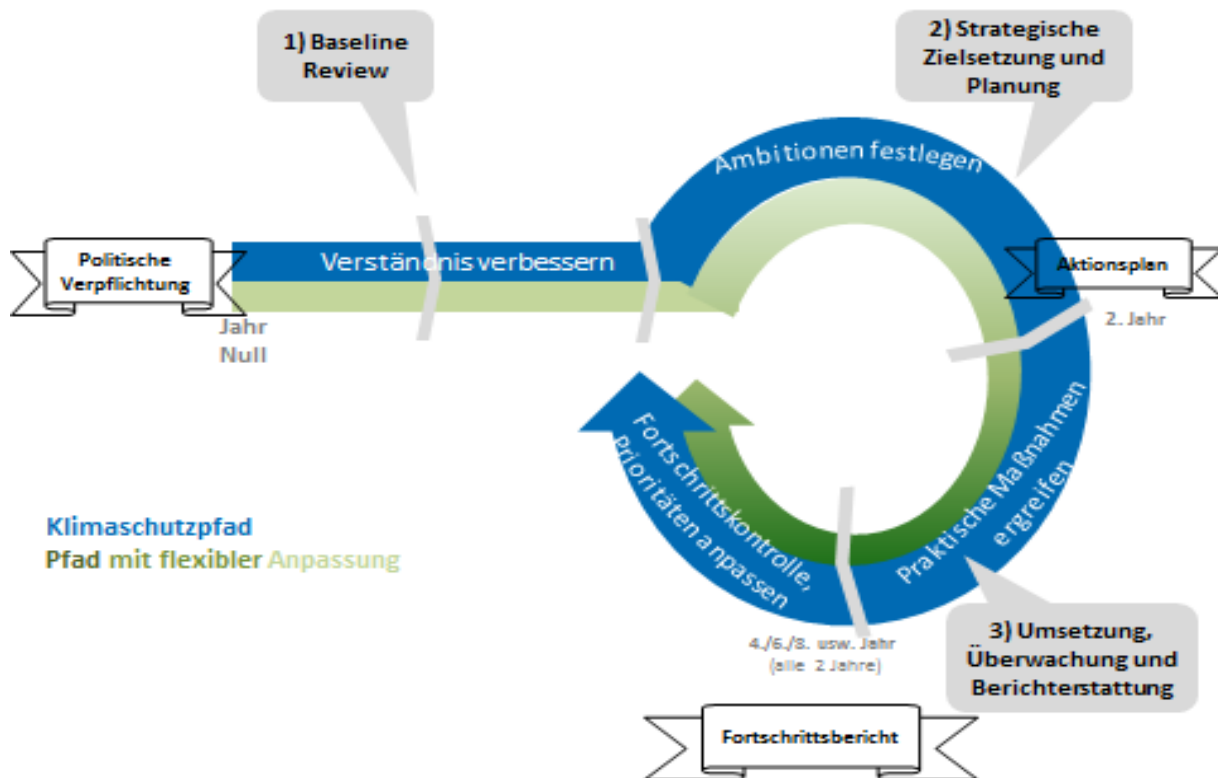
1) Baseline Review

2) Strategische Zielsetzung und Planung

Ambitionen festlegen

Politische Verpflichtung

Verständnis verbessern

Aktionsplan

Jahr Null

2. Jahr

Fortschrittskontrolle, Prioritäten anpassen

Praktische Maßnahmen ergreifen

Klimaschutzpfad
Pfad mit flexibler Anpassung

4./6./8. usw. Jahr (alle 2 Jahre)

3) Umsetzung, Überwachung und Berichterstattung

Fortschrittsbericht